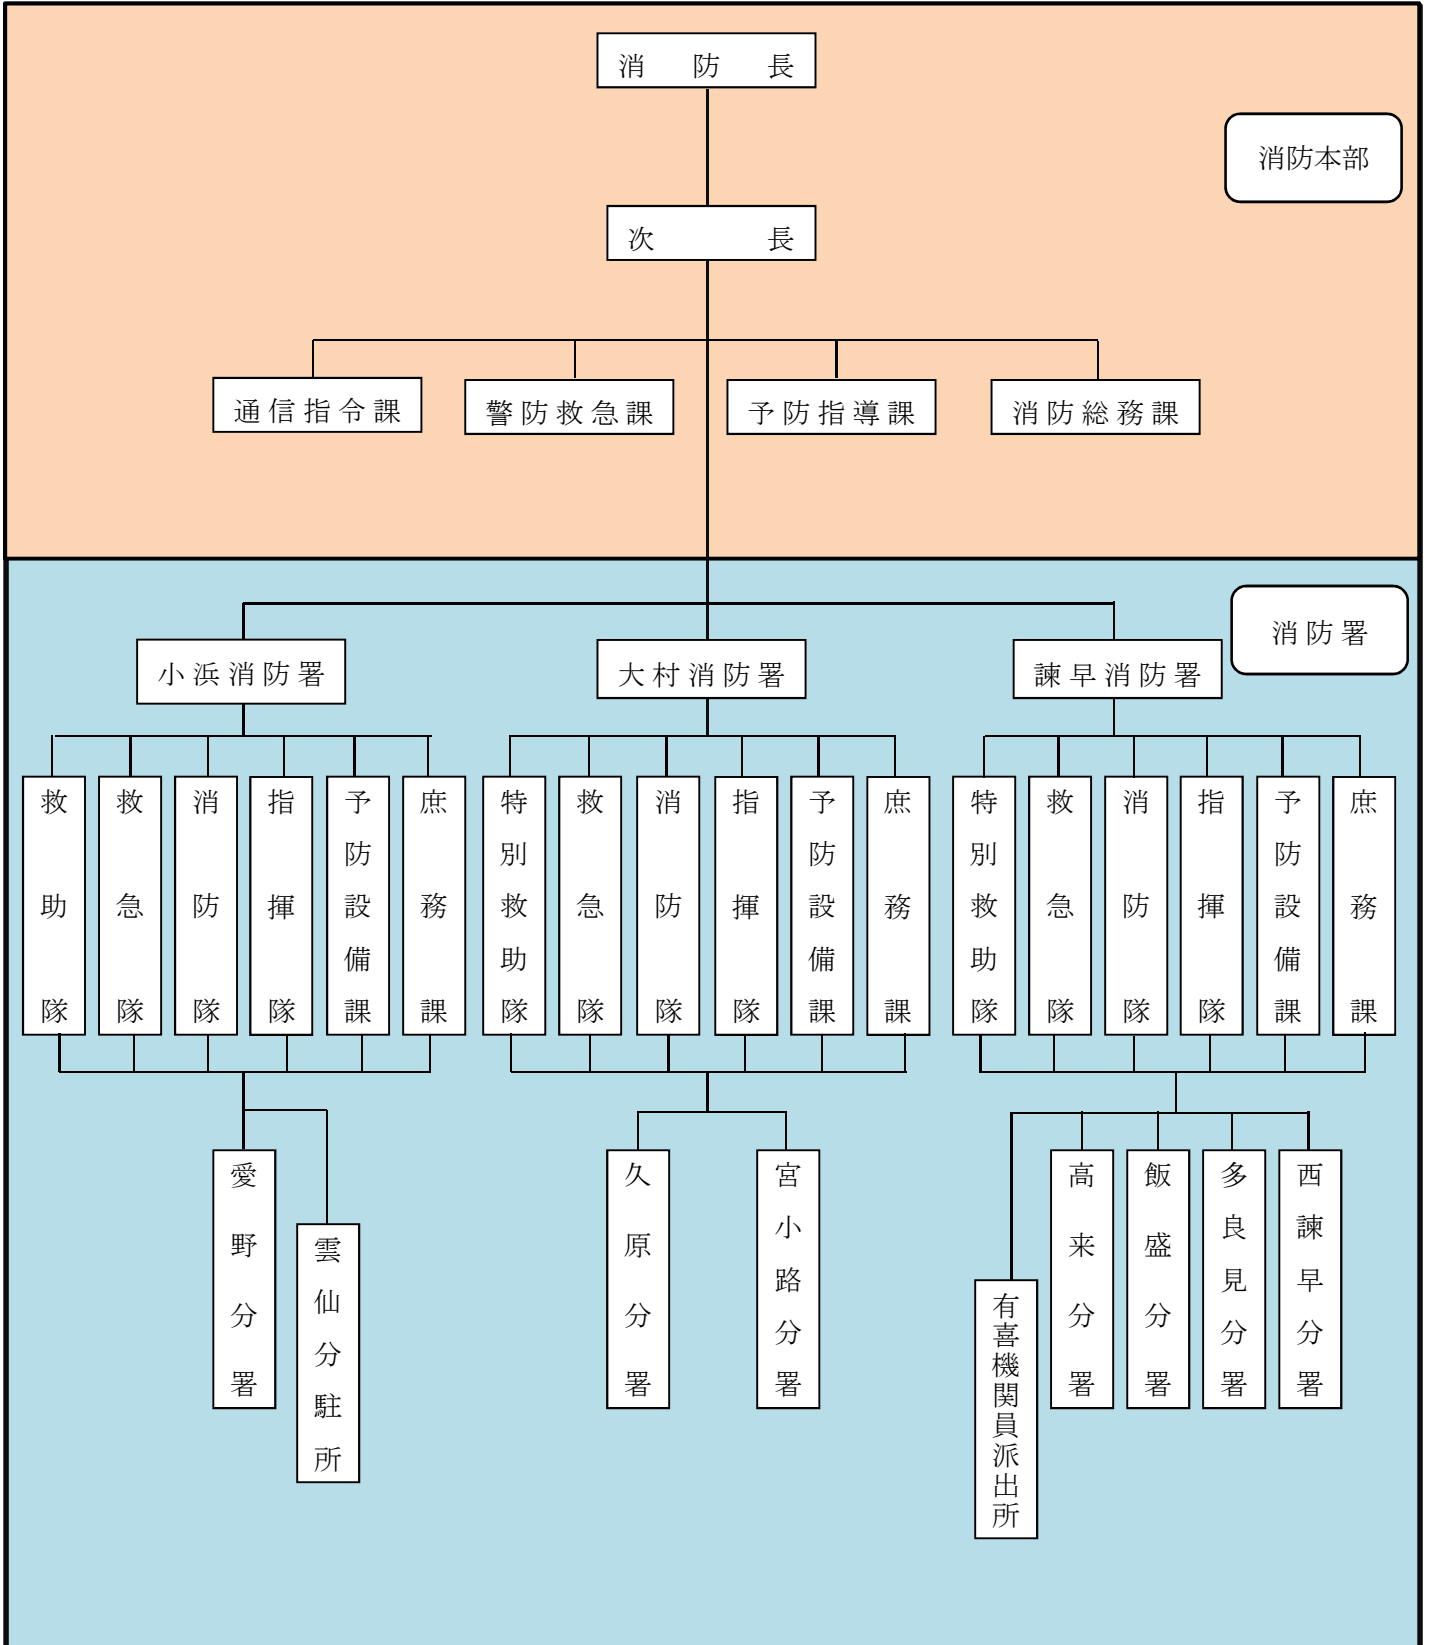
消防長

消防本部

次長

通信指令課
警防救急課
予防指導課
消防総務課

消防署

小浜消防署
大村消防署
諫早消防署

救助隊
救急隊
消防隊
指揮隊
予防設備課
庶務課

特別救助隊
救急隊
消防隊
指揮隊
予防設備課
庶務課

特別救助隊
救急隊
消防隊
指揮隊
予防設備課
庶務課

愛野分署
雲仙分駐所

久原分署
宮小路分署

有喜機関員派出所
高来分署
飯盛分署
多良見分署
西諫早分署